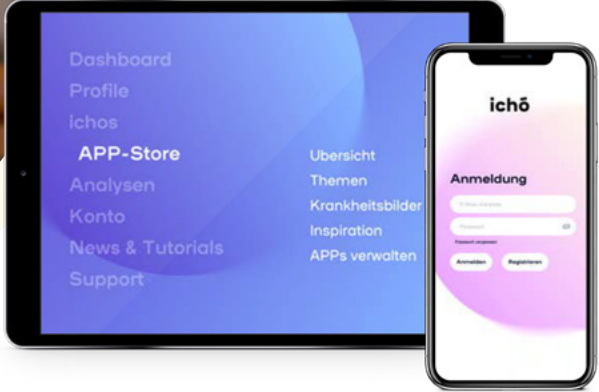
Dashboard
Profile
ichos
APP-Store
Analysen
Konto
News & Tutorials
Support

Übersicht
Themen
Krankheitsbilder
Inspiration
APPs verwalten

ichō

Anmeldung
E-Mail-Adresse
Passwort
Passwort vergessen
Anmelden
Registrieren